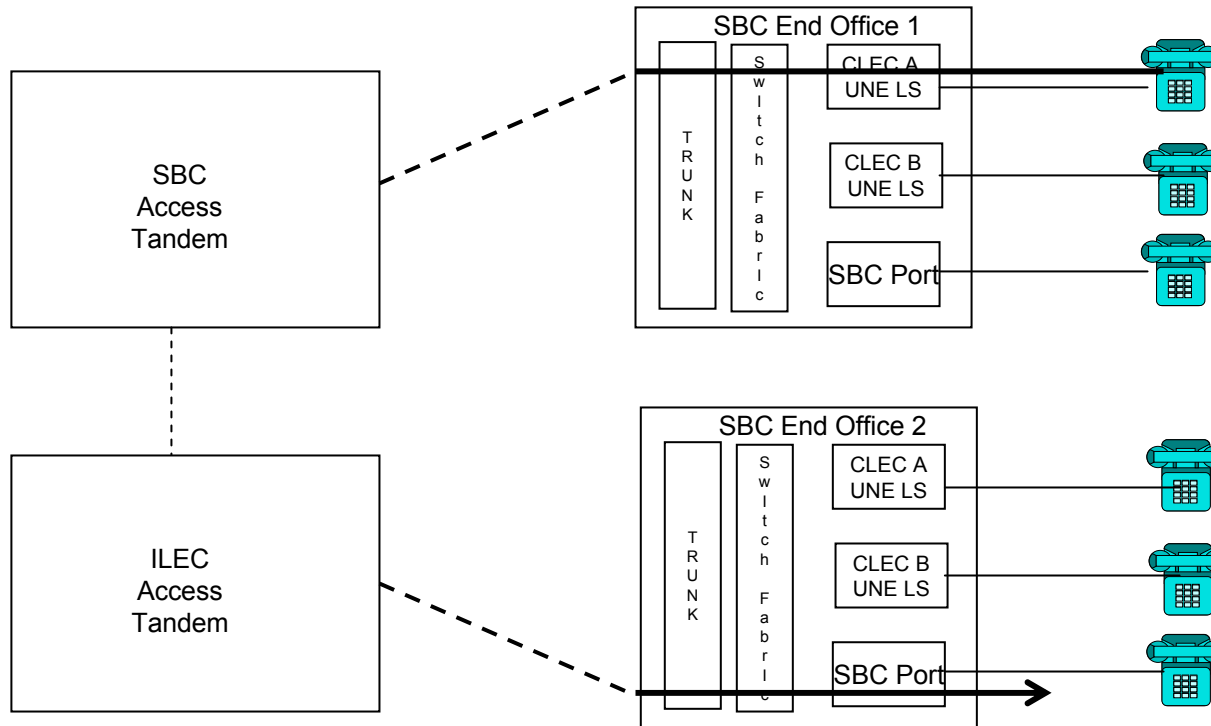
SBC Access Tandem

ILEC Access Tandem

SBC End Office 1

T R U N K

S w i t c h F a b r i c

CLEC A UNE LS

CLEC B UNE LS

SBC Port

SBC End Office 2

T R U N K

S w i t c h F a b r i c

CLEC A UNE LS

CLEC B UNE LS

SBC Port